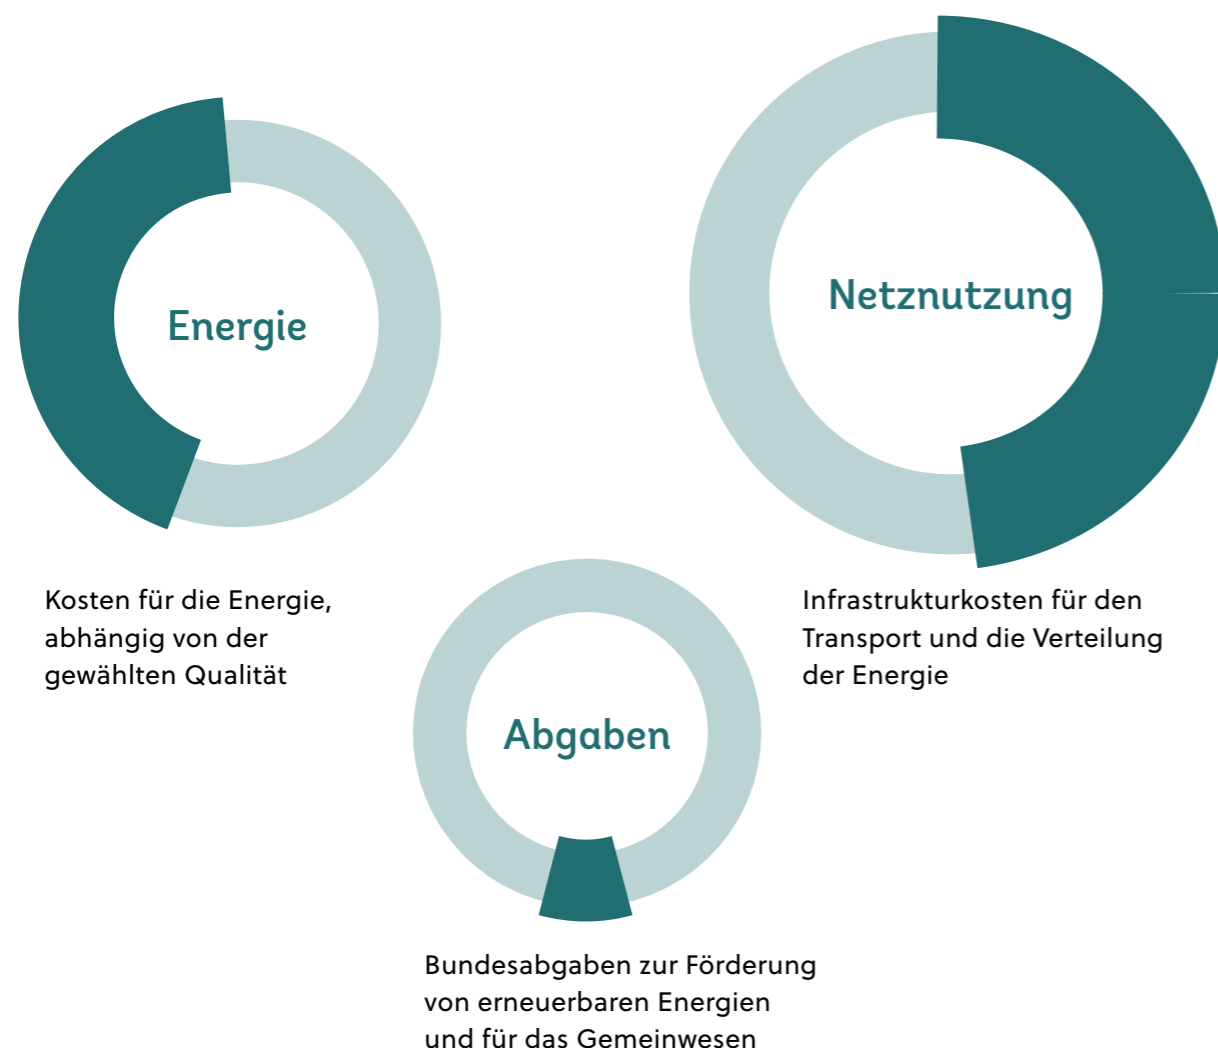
Energie

Kosten für die Energie, abhängig von der gewählten Qualität

Netznutzung

Infrastrukturkosten für den Transport und die Verteilung der Energie

Abgaben

Bundesabgaben zur Förderung von erneuerbaren Energien und für das Gemeinwesen